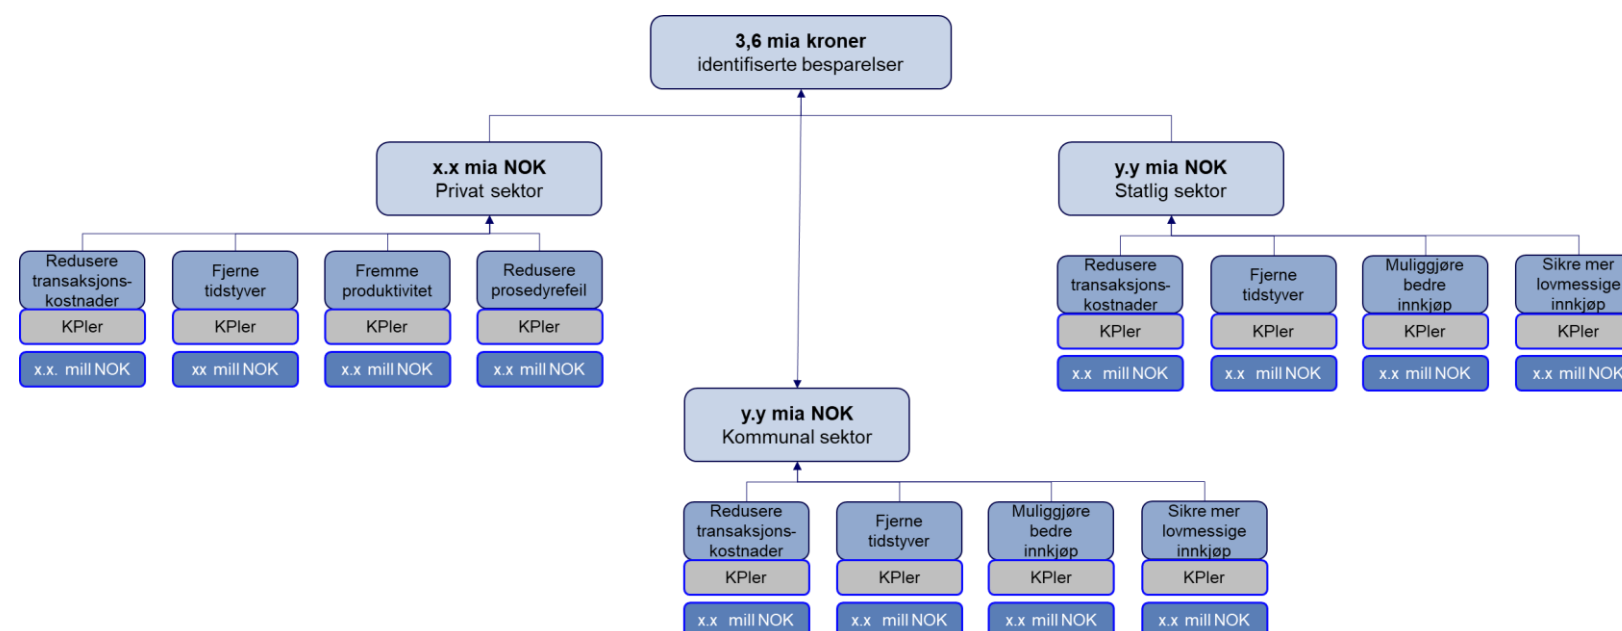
**3,6 mia kroner**
identifiserte besparelser

**x.x mia NOK**
Privat sektor

**y.y mia NOK**
Statlig sektor

**y.y mia NOK**
Kommunal sektor

Redusere transaksjonskostnader
KPIer
x.x. mill NOK

Fjerne tidstyver
KPIer
xx mill NOK

Fremme produktivitet
KPIer
x.x mill NOK

Redusere prosedyrefeil
KPIer
x.x mill NOK

Redusere transaksjonskostnader
KPIer
x.x mill NOK

Fjerne tidstyver
KPIer
x.x mill NOK

Muliggjøre bedre innkjøp
KPIer
x.x mill NOK

Sikre mer lovmessige innkjøp
KPIer
x.x mill NOK

Redusere transaksjonskostnader
KPIer
x.x mill NOK

Fjerne tidstyver
KPIer
x.x mill NOK

Muliggjøre bedre innkjøp
KPIer
x.x mill NOK

Sikre mer lovmessige innkjøp
KPIer
x.x mill NOK